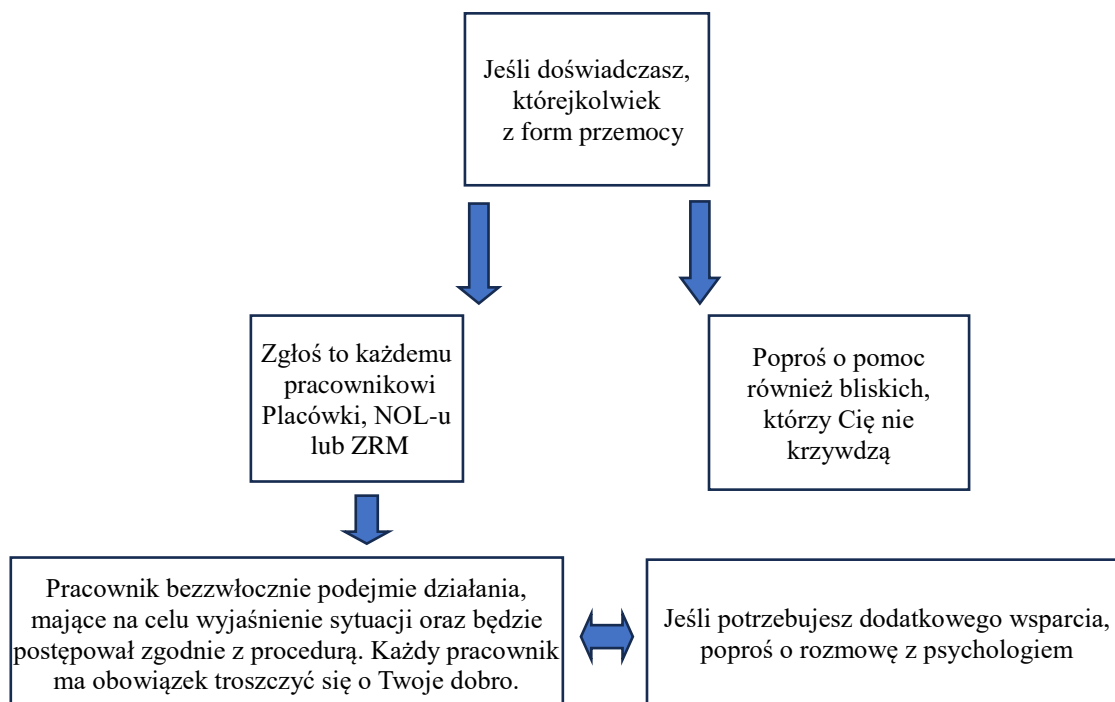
Jeśli doświadczasz, którejkolwiek z form przemocy

Zgłoś to każdemu pracownikowi Placówki, NOL-u lub ZRM

Poproś o pomoc również bliskich, którzy Cię nie krzywdzą

Pracownik bezzwłocznie podejmie działania, mające na celu wyjaśnienie sytuacji oraz będzie postępował zgodnie z procedurą. Każdy pracownik ma obowiązek troszczyć się o Twoje dobro.

Jeśli potrzebujesz dodatkowego wsparcia, poproś o rozmowę z psychologiem